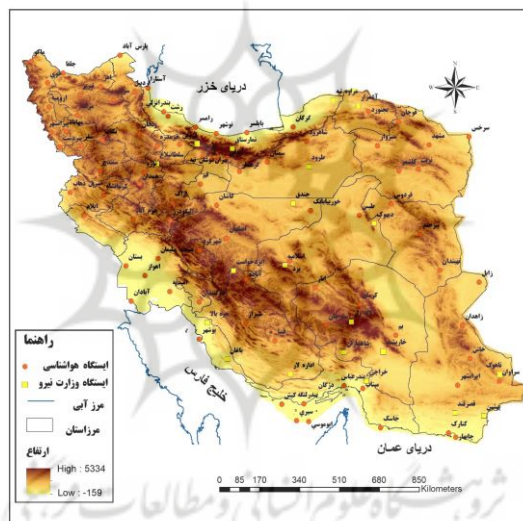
دریای خزر

راهنما
ایستگاه هواشناسی
ایستگاه وزارت نیرو
مرز آبی
مرزاستان
ارتفاع
High : 5334
Low : -159

خلیج فارس
دریای عمان

0 85 170 340 510 680 850 Kilometers

N
S
E
W

پارس آباد
جلفا
اهر
تبریز
اردبیل
آستارا
بندرانزلی
رشت
رامسر
نوشهر
بابلسر
قراخیل
ساری
گرگان
شاهرود
سمنان
تهران
قزوین
زنجان
همدان
کرمانشاه
سنندج
ارومیه
خوی
مراغه
اراک
قم
کاشان
اصفهان
شهرکرد
خرم آباد
ایلام
دزفول
اهواز
آبادان
بستان
یزد
کرمان
بم
شیراز
بوشهر
بندرعباس
بندرلنگه
کیش
ابوموسی
جاسک
چابهار
کنارک
ایرانشهر
زاهدان
زابل
بیرجند
طبس
مشهد
سبزوار
بجنورد
سرخس
نهبندان
سراوان
خاش
میناب
فسا
لار